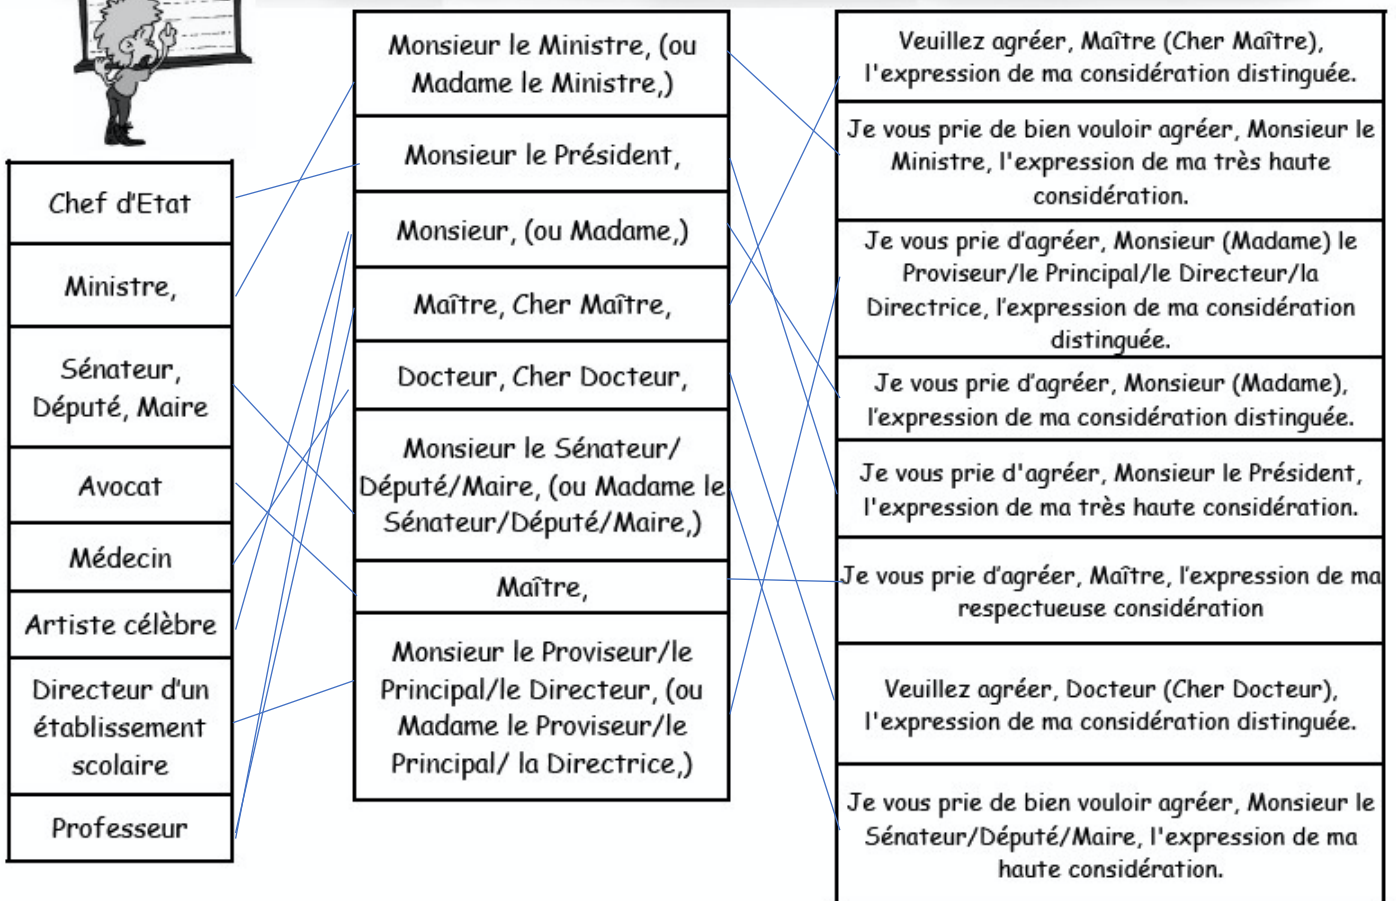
| Chef d'Etat |
|---|
| Ministre, |
| Sénateur, Député, Maire |
| Avocat |
| Médecin |
| Artiste célèbre |
| Directeur d'un établissement scolaire |
| Professeur |

| Monsieur le Ministre, (ou Madame le Ministre,) |
|---|
| Monsieur le Président, |
| Monsieur, (ou Madame,) |
| Maître, Cher Maître, |
| Docteur, Cher Docteur, |
| Monsieur le Sénateur/Député/Maire, (ou Madame le Sénateur/Député/Maire,) |
| Maître, |
| Monsieur le Proviseur/le Principal/le Directeur, (ou Madame le Proviseur/le Principal/ la Directrice,) |

| Veuillez agréer, Maître (Cher Maître), l'expression de ma considération distinguée. |
|---|
| Je vous prie de bien vouloir agréer, Monsieur le Ministre, l'expression de ma très haute considération. |
| Je vous prie d'agréer, Monsieur (Madame) le Proviseur/le Principal/le Directeur/la Directrice, l'expression de ma considération distinguée. |
| Je vous prie d'agréer, Monsieur (Madame), l'expression de ma considération distinguée. |
| Je vous prie d'agréer, Monsieur le Président, l'expression de ma très haute considération. |
| Je vous prie d'agréer, Maître, l'expression de ma respectueuse considération |
| Veuillez agréer, Docteur (Cher Docteur), l'expression de ma considération distinguée. |
| Je vous prie de bien vouloir agréer, Monsieur le Sénateur/Député/Maire, l'expression de ma haute considération. |